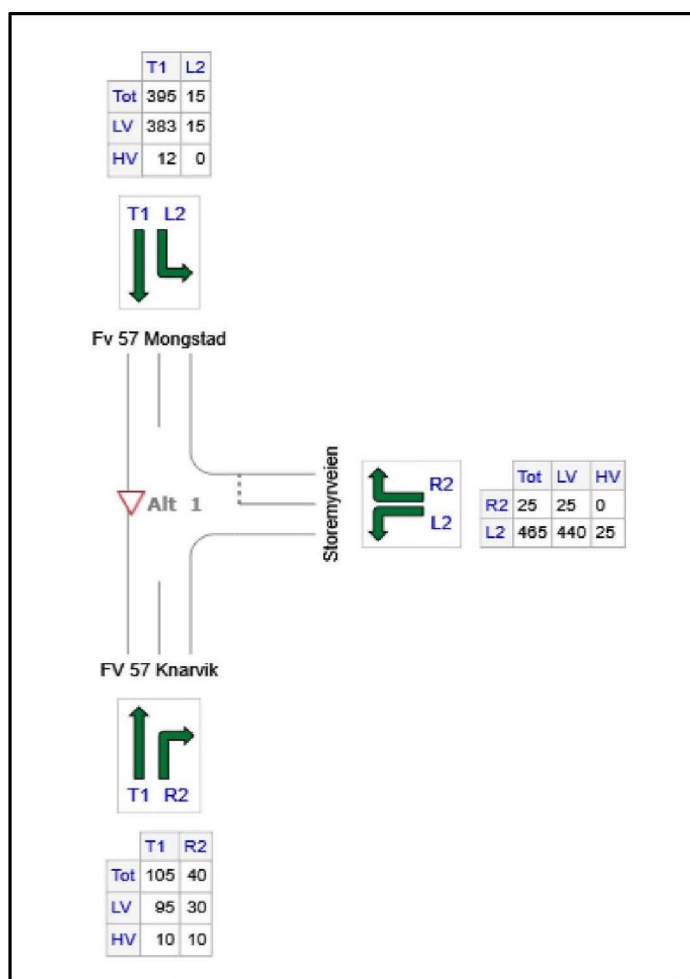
| | T1 | L2 |
|---|---|---|
| Tot | 395 | 15 |
| LV | 383 | 15 |
| HV | 12 | 0 |

T1 L2

Fv 57 Mongstad

Alt 1

Storemyrveien

R2

L2

| | Tot | LV | HV |
|---|---|---|---|
| R2 | 25 | 25 | 0 |
| L2 | 465 | 440 | 25 |

FV 57 Knarvik

T1 R2

| | T1 | R2 |
|---|---|---|
| Tot | 105 | 40 |
| LV | 95 | 30 |
| HV | 10 | 10 |